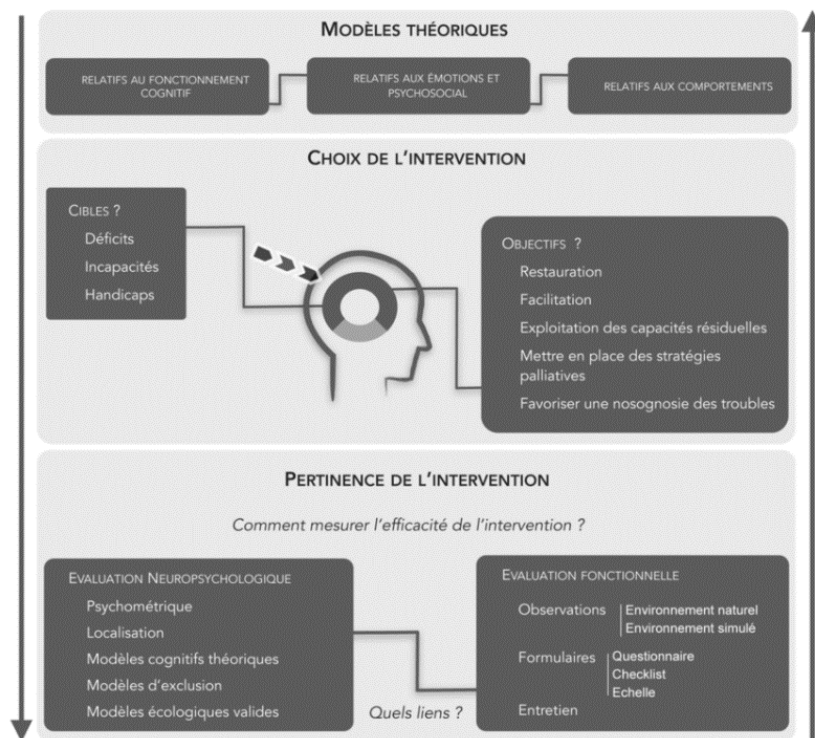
MODÈLES THÉORIQUES

RELATIFS AU FONCTIONNEMENT COGNITIF

RELATIFS AUX ÉMOTIONS ET PSYCHOSOCIAL

RELATIFS AUX COMPORTEMENTS

CHOIX DE L'INTERVENTION

CIBLES ?
Déficits
Incapacités
Handicaps

OBJECTIFS ?
Restauration
Facilitation
Exploitation des capacités résiduelles
Mettre en place des stratégies palliatives
Favoriser une nosognosie des troubles

PERTINENCE DE L'INTERVENTION

Comment mesurer l'efficacité de l'intervention ?

EVALUATION NEUROPSYCHOLOGIQUE
Psychométrique
Localisation
Modèles cognitifs théoriques
Modèles d'exclusion
Modèles écologiques valides

Quels liens ?

EVALUATION FONCTIONNELLE
Observations
Environnement naturel
Environnement simulé
Formulaires
Questionnaire
Checklist
Echelle
Entretien